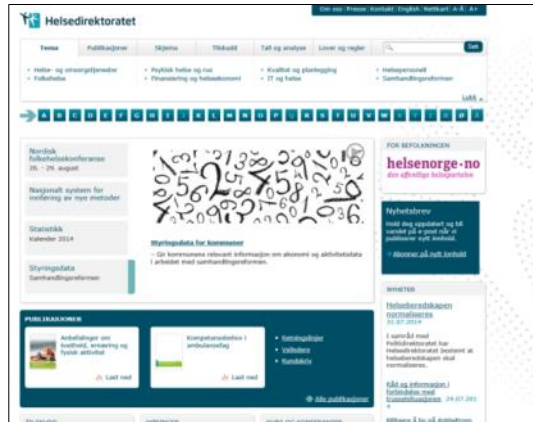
Helsedirektoratet

Om oss | Presse | Kontakt | English | Nettkart | A- A A+

Tema | Publikasjoner | Skjema | Tilskudd | Tall og analyse | Lover og regler

Søk

• Helse- og omsorgstjenester
• Folkehelse
• Psykisk helse og rus
• Finansiering og helseøkonomi
• Kvalitet og planlegging
• IT og helse
• Helsepersonell
• Samhandlingsreformen

Lukk

A B C D E F G H I J K L M N O P R S T U V W Y Z Æ Ø Å

Nordisk folkehelsekonferanse
26. - 29. august

Nasjonalt system for innføring av nye metoder

Statistikk
Kalender 2014

Styringsdata
Samhandlingsreformen

Styringsdata for kommuner
– Gir kommunene relevant informasjon om økonomi og aktivitetsdata i arbeidet med samhandlingsreformen.

FOR BEFOLKNINGEN
helsenorge·no
den offentlige helseportalen

Nyhetsbrev
Hold deg oppdatert og bli varslet på e-post når vi publiserer nytt innhold.
» Abonner på nytt innhold

NYHETER
Helseberedskapen normaliseres
31.07.2014
I samråd med Politidirektoratet har Helsedirektoratet bestemt at helseberedskapen skal normaliseres.

Råd og informasjon i forbindelse med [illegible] 24.07.2014

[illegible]

PUBLIKASJONER
Anbefalinger om kosthold, ernæring og fysisk aktivitet
Last ned

Kompetanseløfte i ambulansefag
Last ned

• Retningslinjer
• Veiledere
• Rundskriv

Alle publikasjoner